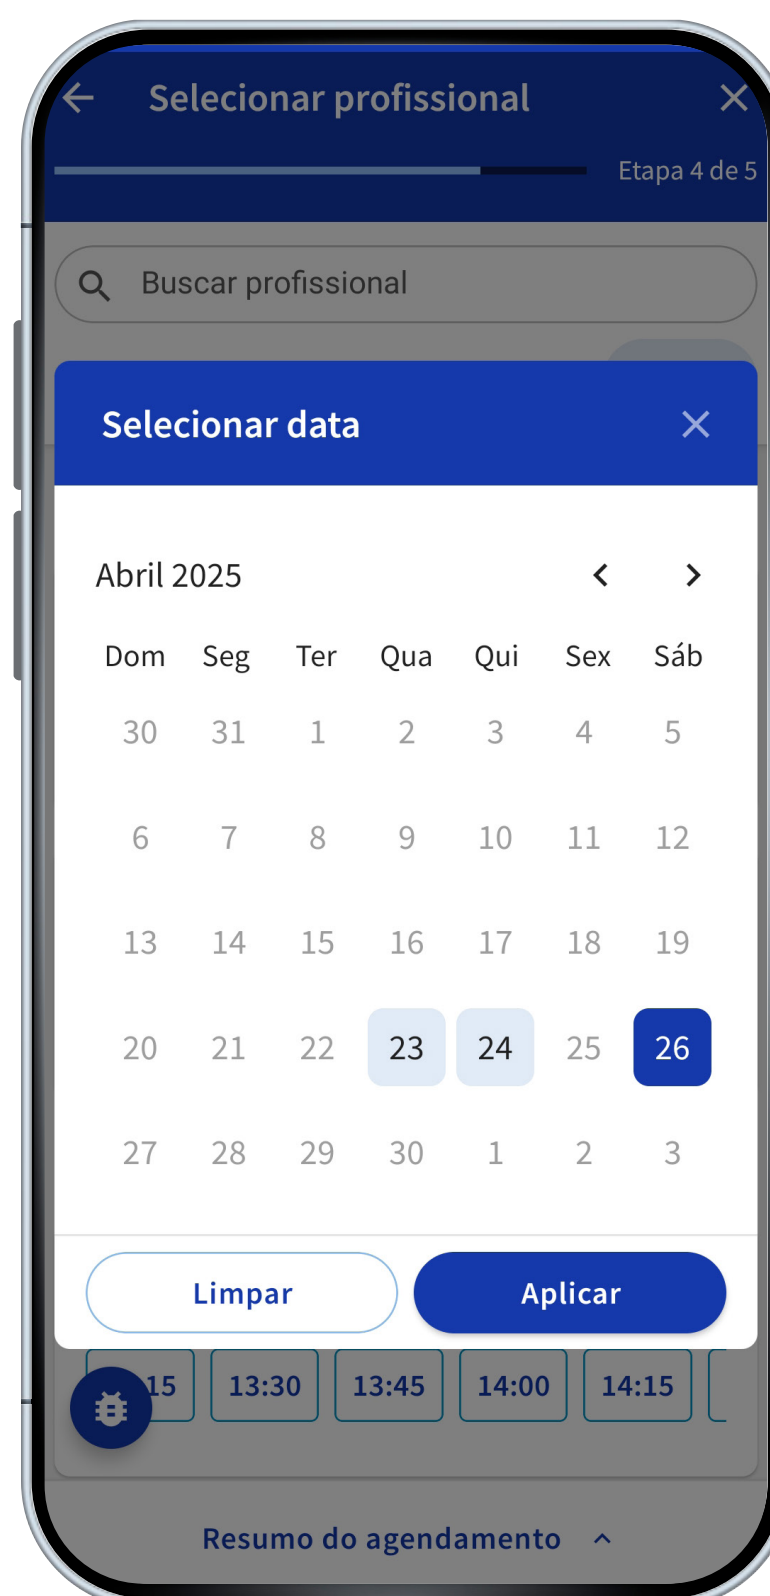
Selecionar profissional

Etapa 4 de 5

Buscar profissional

Selecionar data

Abril 2025

| Dom | Seg | Ter | Qua | Qui | Sex | Sáb |
|---|---|---|---|---|---|---|
| 30 | 31 | 1 | 2 | 3 | 4 | 5 |
| 6 | 7 | 8 | 9 | 10 | 11 | 12 |
| 13 | 14 | 15 | 16 | 17 | 18 | 19 |
| 20 | 21 | 22 | 23 | 24 | 25 | 26 |
| 27 | 28 | 29 | 30 | 1 | 2 | 3 |

Limpar

Aplicar

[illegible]15 13:30 13:45 14:00 14:15

Resumo do agendamento